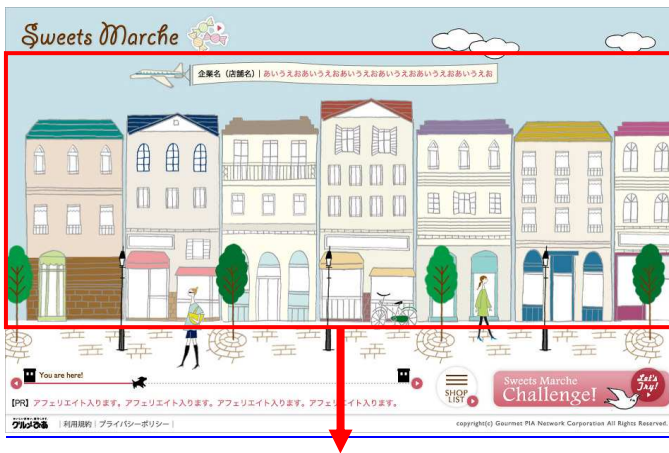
Sweets Marche

企業名（店舗名）｜あいうえおあいうえおあいうえおあいうえおあいうえお

You are here!

SHOP LIST

Sweets Marche Challenge!

Let's Try!

【PR】アフェリエイト入ります。アフェリエイト入ります。アフェリエイト入ります。アフェリエイト入ります。

グルメぴあ ｜利用規約｜プライバシーポリシー｜

copyright(c) Gourmet PIA Network Corporation All Rights Reserved.